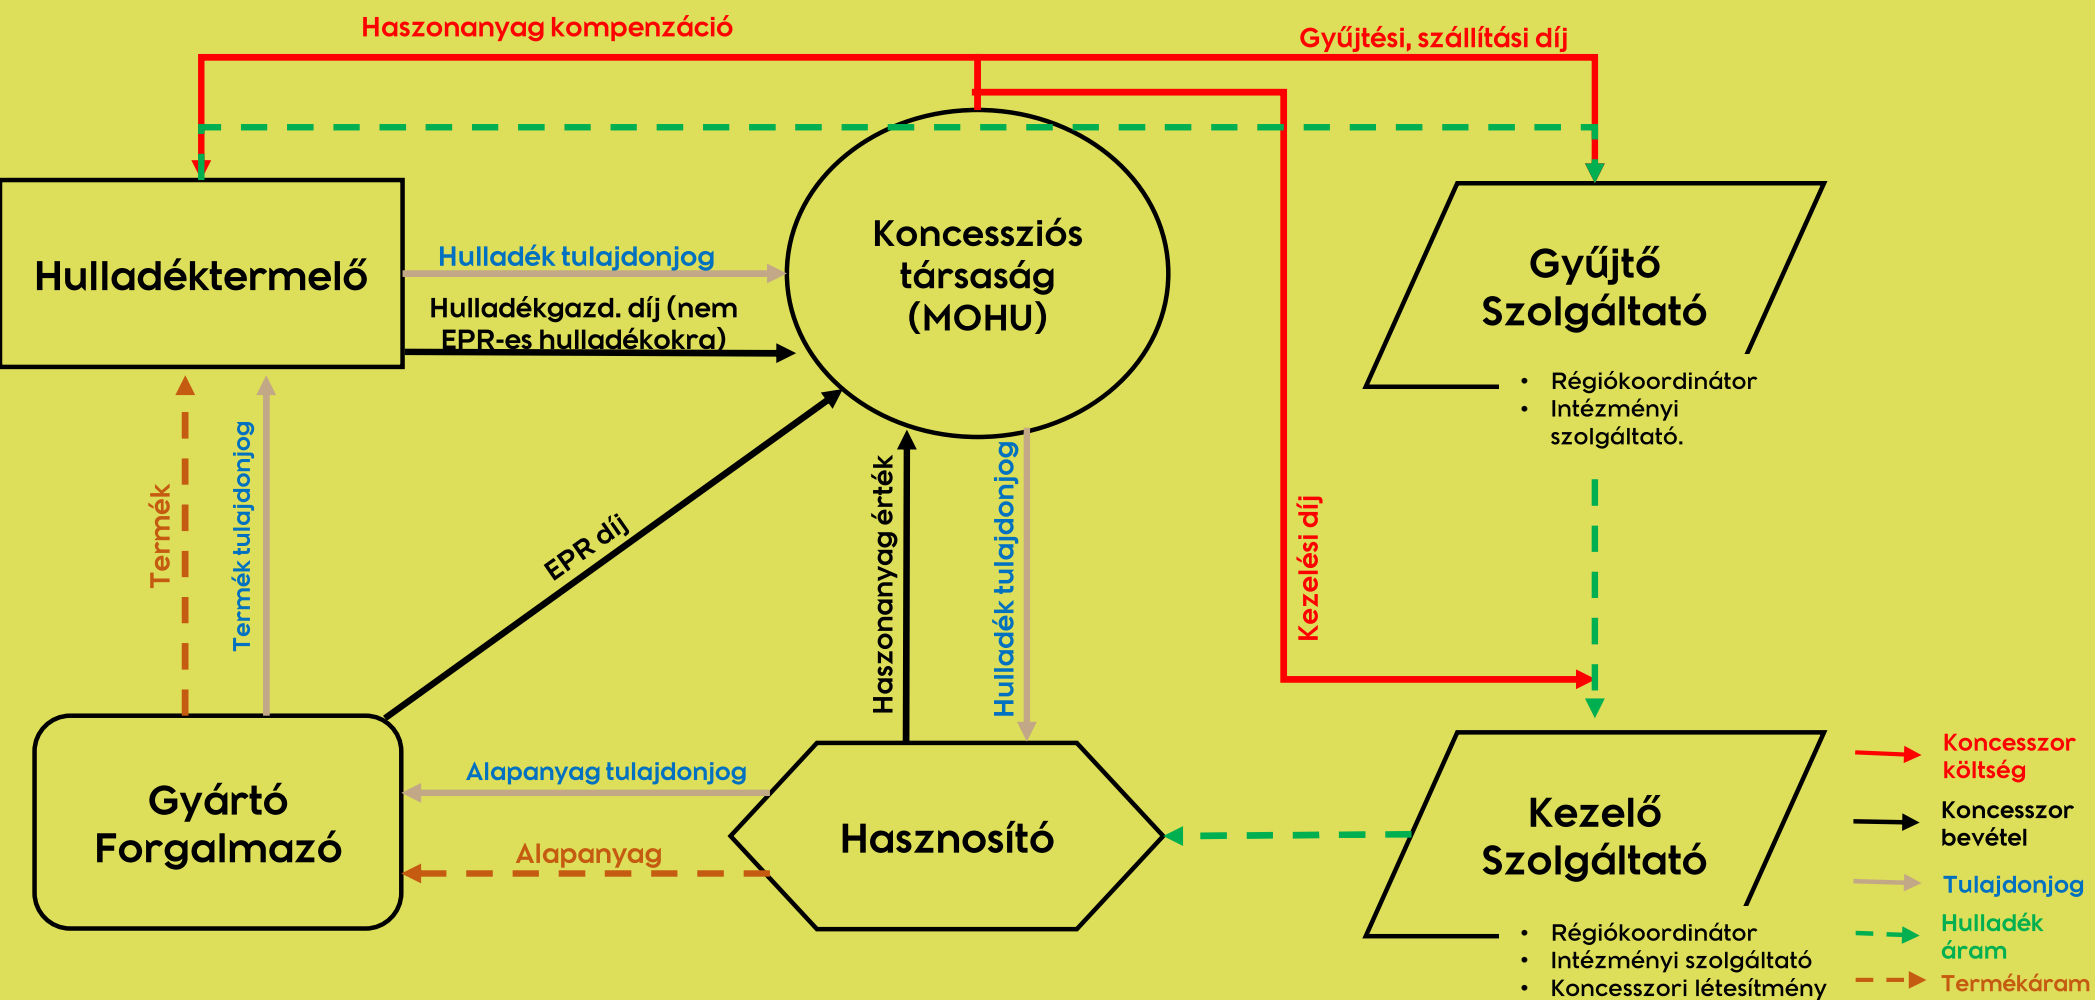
Haszonanyag kompenzáció

Gyűjtési, szállítási díj

Hulladéktermelő

Hulladék tulajdonjog

Hulladékgazd. díj (nem EPR-es hulladékokra)

Koncessziós társaság (MOHU)

Gyűjtő Szolgáltató

• Régiókoordinátor
• Intézményi szolgáltató.

Termék

Termék tulajdonjog

EPR díj

Haszonanyag érték

Hulladék tulajdonjog

Kezelési díj

Gyártó Forgalmazó

Alapanyag tulajdonjog

Alapanyag

Hasznosító

Kezelő Szolgáltató

• Régiókoordinátor
• Intézményi szolgáltató
• Koncesszori létesítmény

Koncesszor költség

Koncesszor bevétel

Tulajdonjog

Hulladék áram

Termékáram